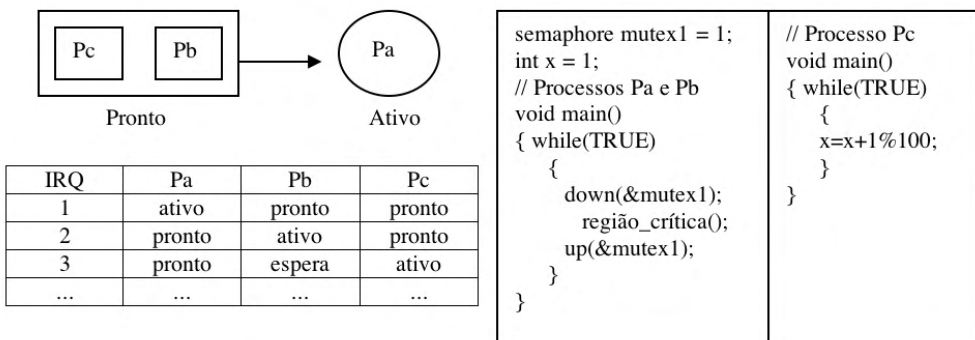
Pc Pb

Pronto

Pa

Ativo

| IRQ | Pa | Pb | Pc |
|---|---|---|---|
| 1 | ativo | pronto | pronto |
| 2 | pronto | ativo | pronto |
| 3 | pronto | espera | ativo |
| ... | ... | ... | ... |

semaphore mutex1 = 1;
int x = 1;
// Processos Pa e Pb
void main()
{ while(TRUE)
{
down(&mutex1);
região_crítica();
up(&mutex1);
}
}

// Processo Pc
void main()
{ while(TRUE)
{
x=x+1%100;
}
}